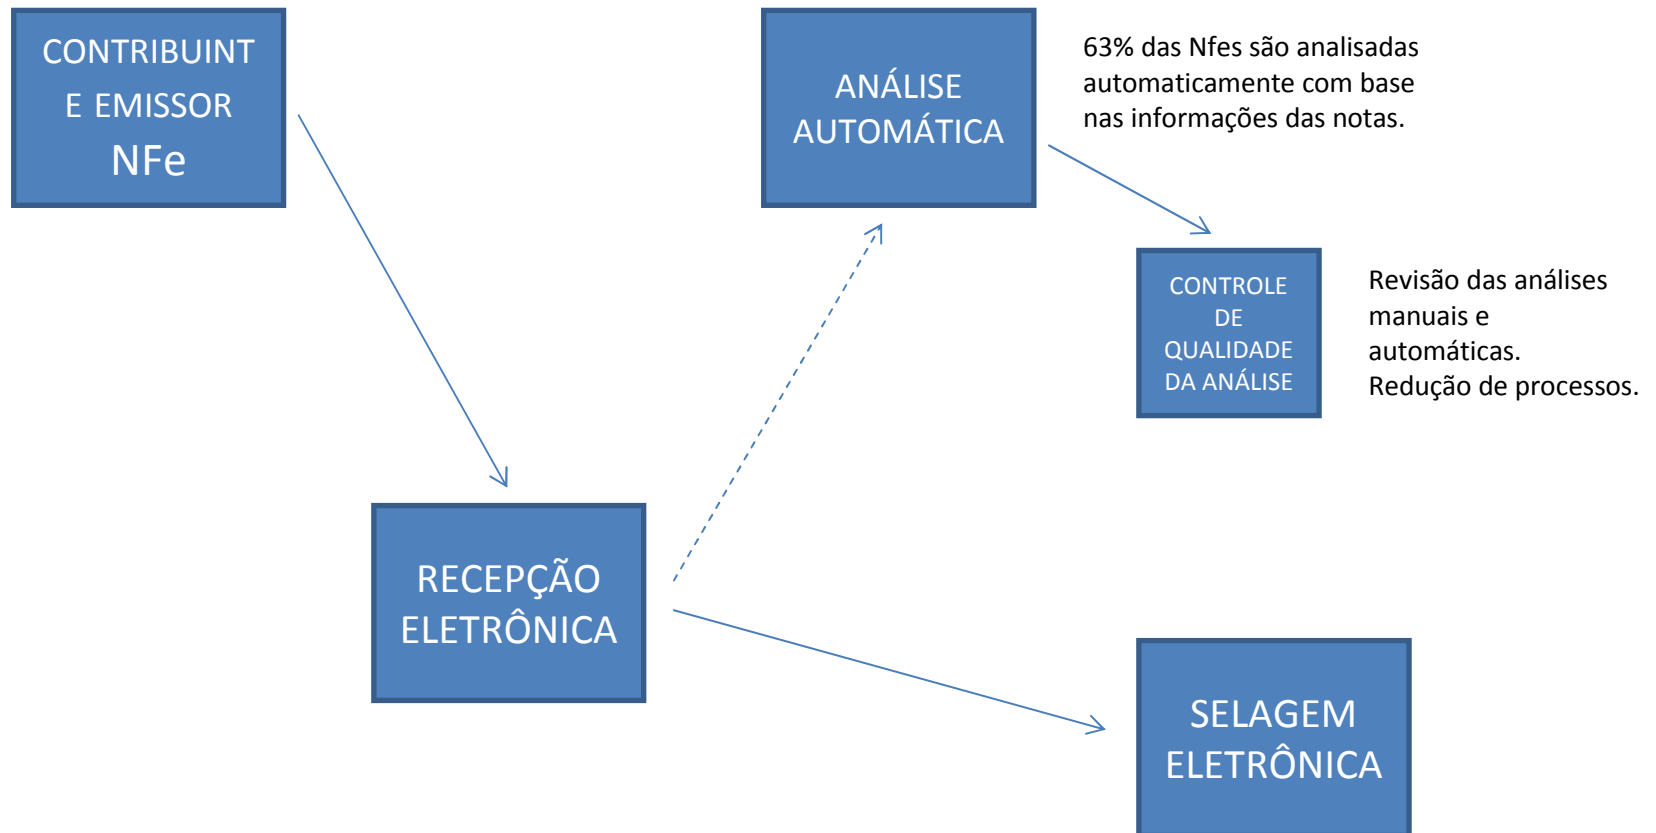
CONTRIBUINT E EMISSOR NFe

ANÁLISE AUTOMÁTICA

63% das Nfes são analisadas automaticamente com base nas informações das notas.

CONTROLE DE QUALIDADE DA ANÁLISE

Revisão das análises manuais e automáticas.
Redução de processos.

RECEPÇÃO ELETRÔNICA

SELAGEM ELETRÔNICA